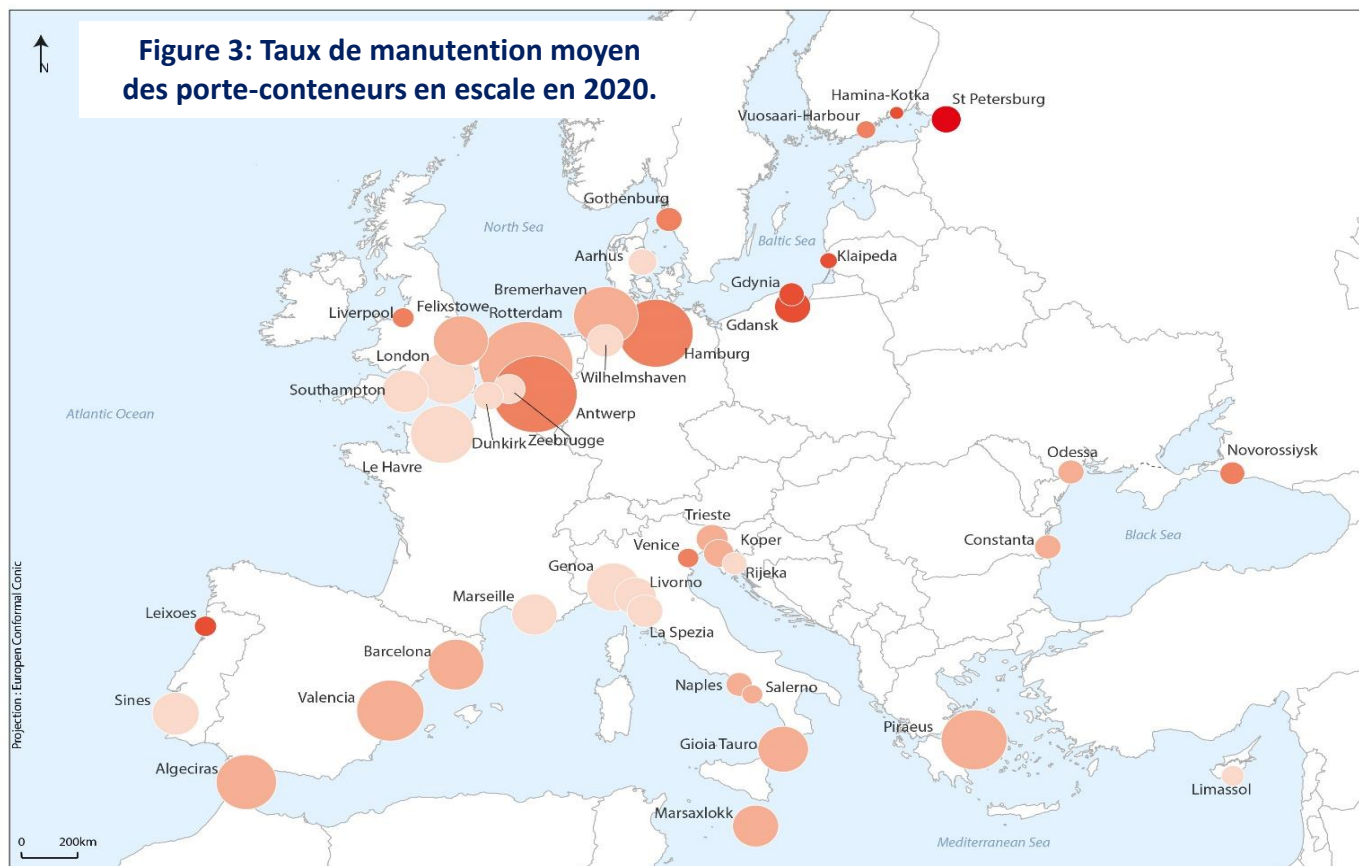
N

Figure 3: Taux de manutention moyen des porte-conteneurs en escale en 2020.

Hamina-Kotka
St Petersburg
Vuosaari-Harbour
Gothenburg
North Sea
Baltic Sea
Klaipeda
Aarhus
Gdynia
Bremerhaven
Liverpool
Felixstowe
Rotterdam
Gdansk
Hamburg
London
Wilhelmshaven
Southampton
Antwerp
Atlantic Ocean
Dunkirk
Zeebrugge
Le Havre
Odessa
Novorossiysk
Trieste
Koper
Venice
Constanta
Black Sea
Rijeka
Genoa
Livorno
Marseille
Leixoes
La Spezia
Barcelona
Naples
Salerno
Sines
Valencia
Piraeus
Gioia Tauro
Algeciras
Limassol
Marsaxlokk
Mediterranean Sea

Projection : Europen Conformal Conic

0 200km